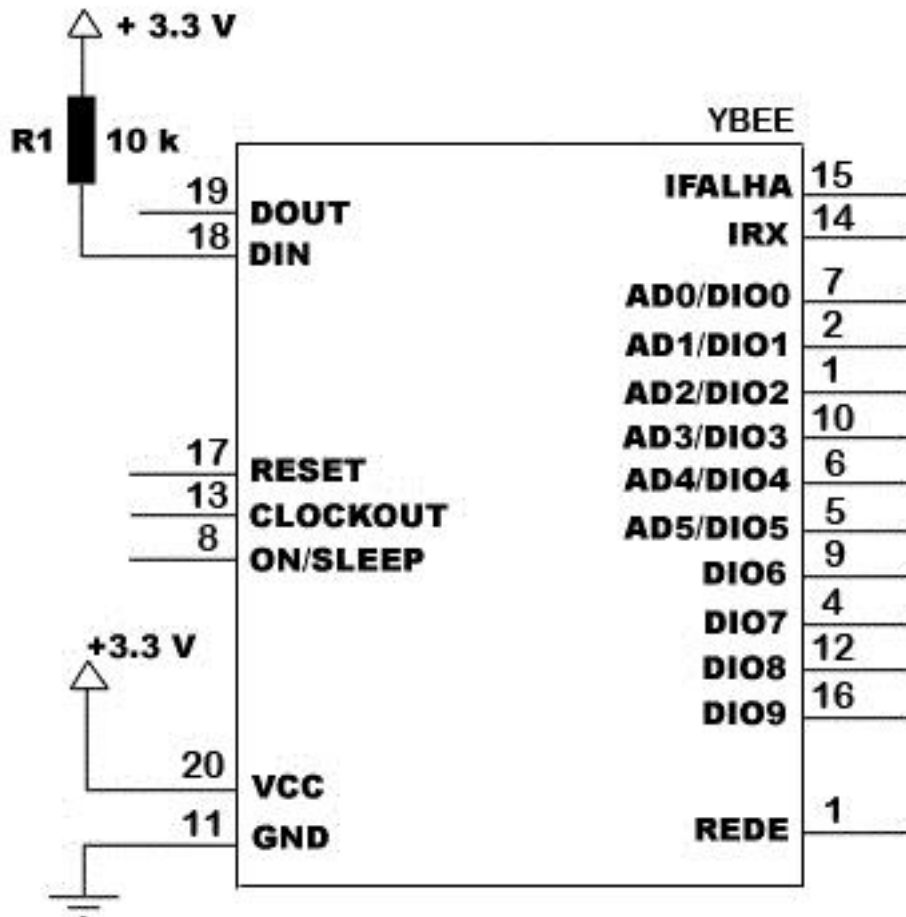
+ 3.3 V

R1 10 k

YBEE

19 DOUT
18 DIN

17 RESET
13 CLOCKOUT
8 ON/SLEEP

+3.3 V

20 VCC
11 GND

IFALHA 15
IRX 14
AD0/DIO0 7
AD1/DIO1 2
AD2/DIO2 1
AD3/DIO3 10
AD4/DIO4 6
AD5/DIO5 5
DIO6 9
DIO7 4
DIO8 12
DIO9 16

REDE 1